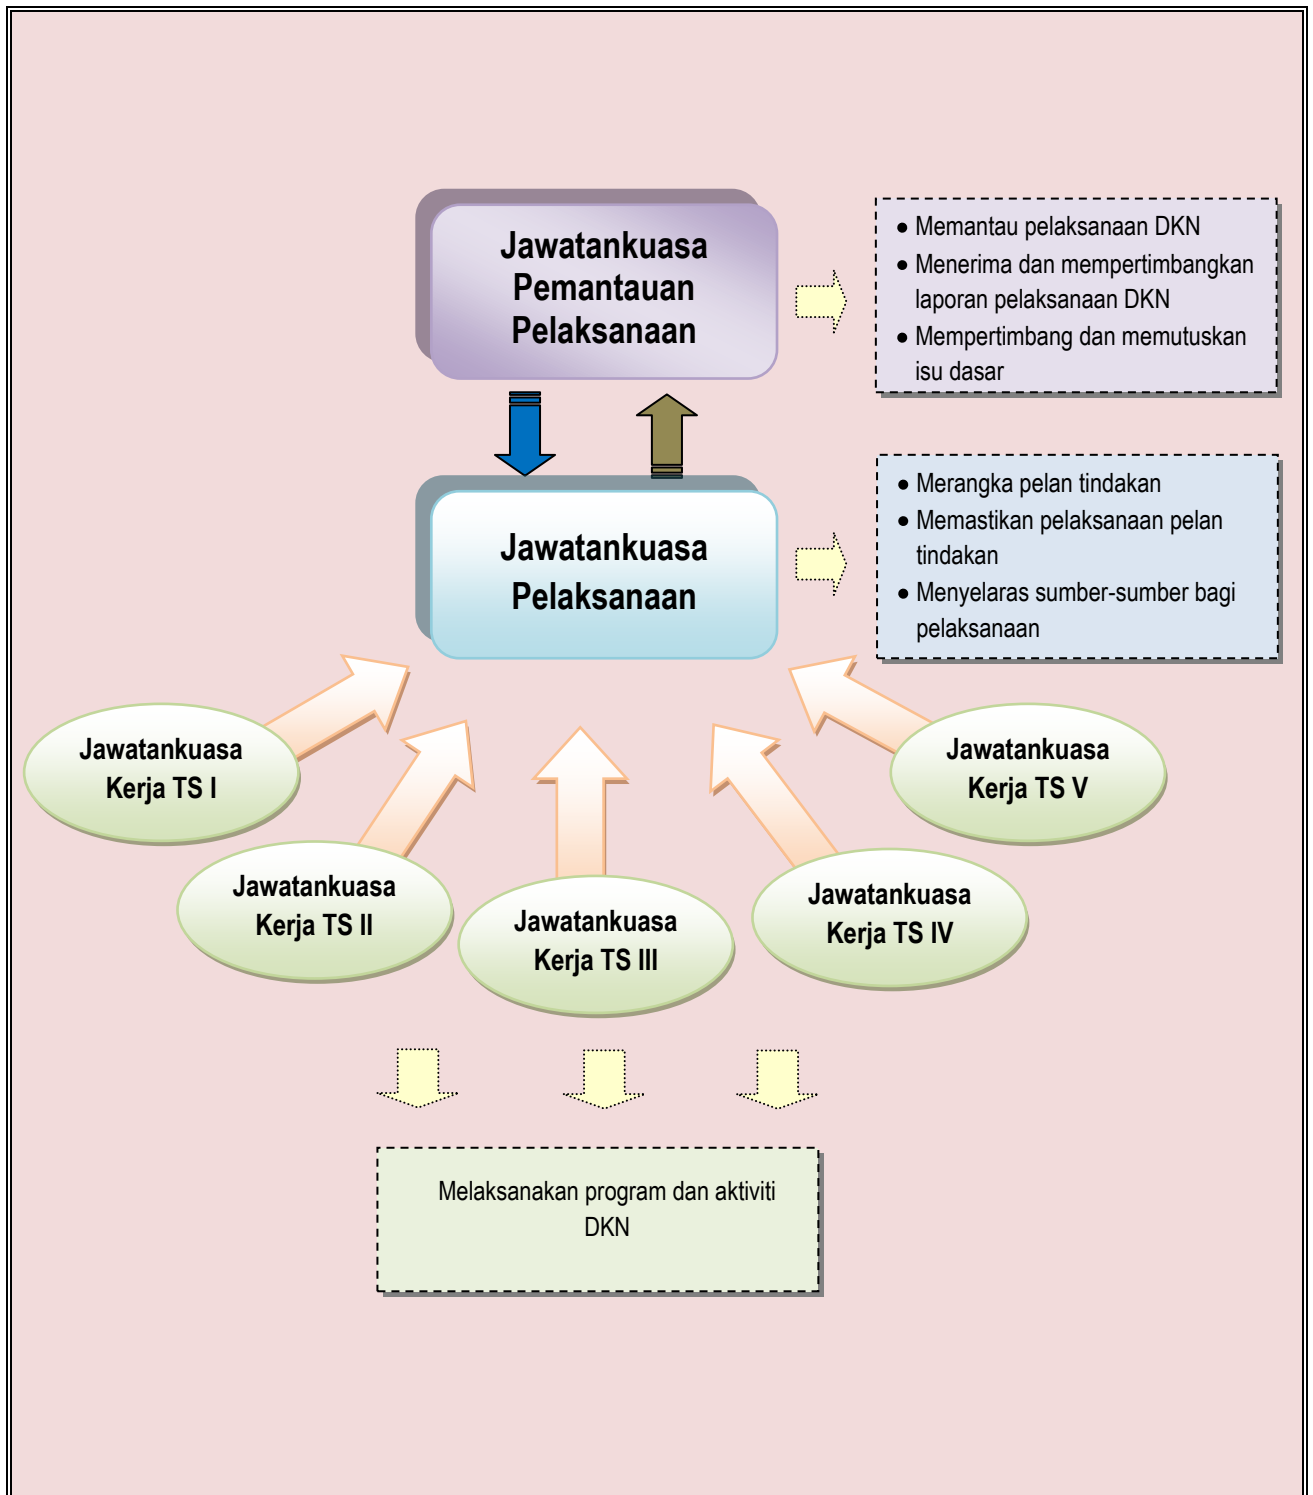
Jawatankuasa Pemantauan Pelaksanaan

• Memantau pelaksanaan DKN
• Menerima dan mempertimbangkan laporan pelaksanaan DKN
• Mempertimbang dan memutuskan isu dasar

Jawatankuasa Pelaksanaan

• Merangka pelan tindakan
• Memastikan pelaksanaan pelan tindakan
• Menyelaras sumber-sumber bagi pelaksanaan

Jawatankuasa Kerja TS I

Jawatankuasa Kerja TS II

Jawatankuasa Kerja TS III

Jawatankuasa Kerja TS IV

Jawatankuasa Kerja TS V

Melaksanakan program dan aktiviti DKN